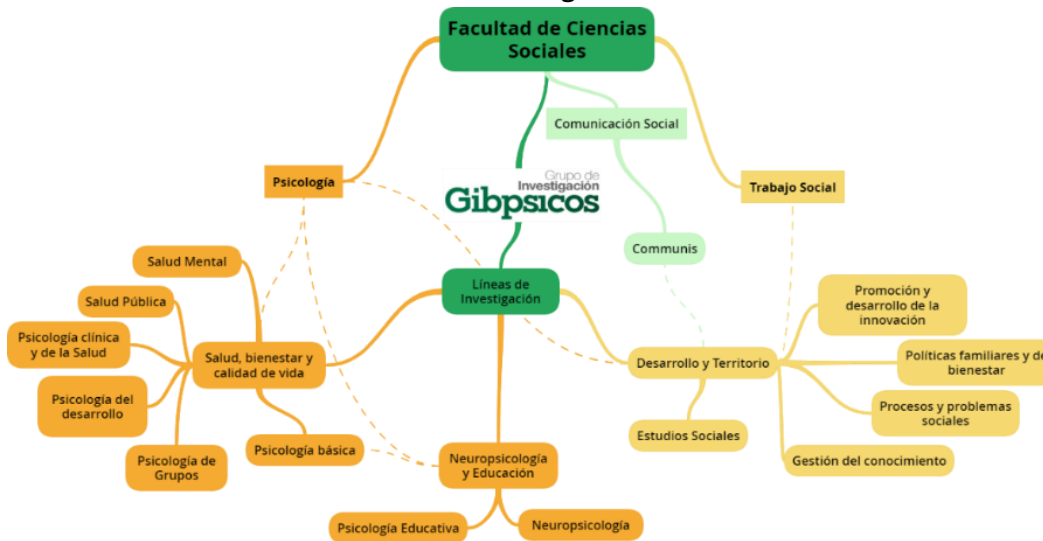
Facultad de Ciencias Sociales

Comunicación Social

Psicología

Trabajo Social

Grupo de Investigación Gibpsicos

Communis

Salud Mental

Salud Pública

Psicología clínica y de la Salud

Psicología del desarrollo

Psicología de Grupos

Salud, bienestar y calidad de vida

Líneas de Investigación

Psicología básica

Neuropsicología y Educación

Psicología Educativa

Neuropsicología

Desarrollo y Territorio

Estudios Sociales

Promoción y desarrollo de la innovación

Políticas familiares y de bienestar

Procesos y problemas sociales

Gestión del conocimiento